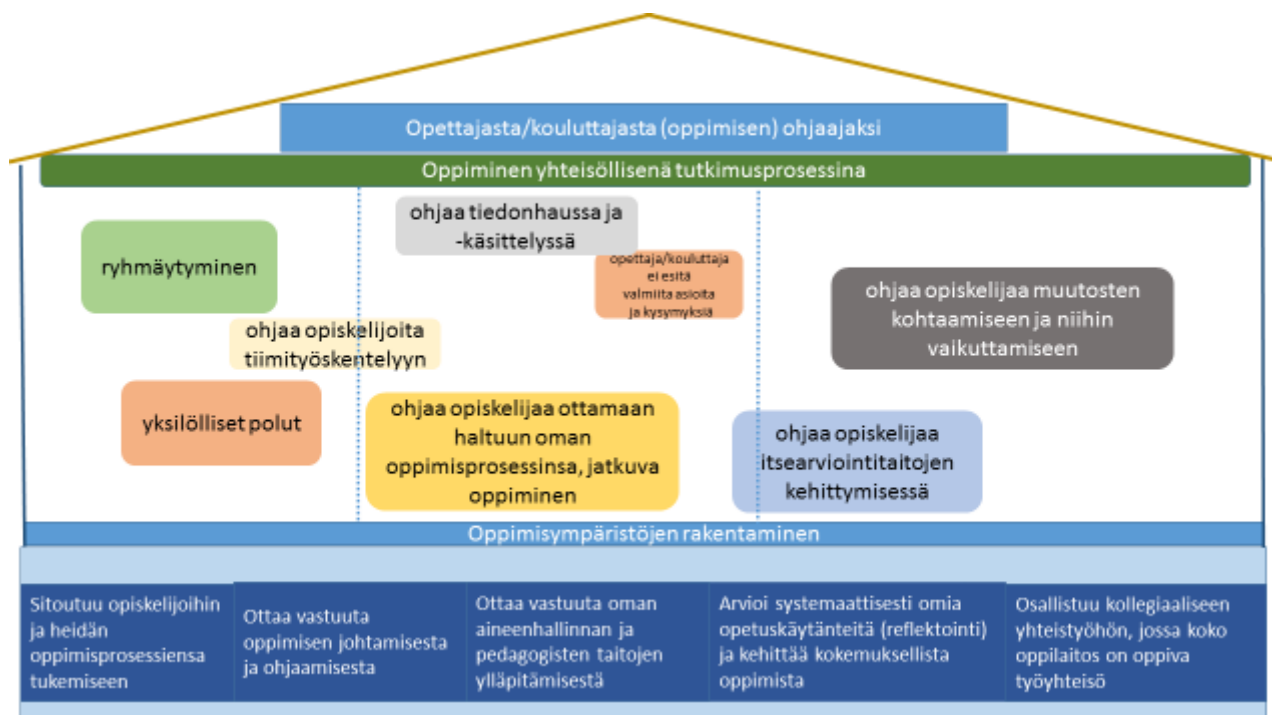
Opettajasta/kouluttajasta (oppimisen) ohjaajaksi

Oppiminen yhteisöllisenä tutkimusprosessina

ryhmäytyminen

ohjaa tiedonhaussa ja -käsittelyssä

opettaja/kouluttaja ei esitä valmiita asioita ja kysymyksiä

ohjaa opiskelijaa muutosten kohtaamiseen ja niihin vaikuttamiseen

ohjaa opiskelijoita tiimityöskentelyyn

yksilölliset polut

ohjaa opiskelijaa ottamaan haltuun oman oppimisprosessinsa, jatkuva oppiminen

ohjaa opiskelijaa itsearviointitaitojen kehittymisessä

Oppimisympäristöjen rakentaminen

Sitoutuu opiskelijoihin ja heidän oppimisprosessiensa tukemiseen

Ottaa vastuuta oppimisen johtamisesta ja ohjaamisesta

Ottaa vastuuta oman aineenhallinnan ja pedagogisten taitojen ylläpitämisestä

Arvioi systemaattisesti omia opetuskäytänteitä (reflektointi) ja kehittää kokemuksellista oppimista

Osallistuu kollegiaaliseen yhteistyöhön, jossa koko oppilaitos on oppiva työyhteisö